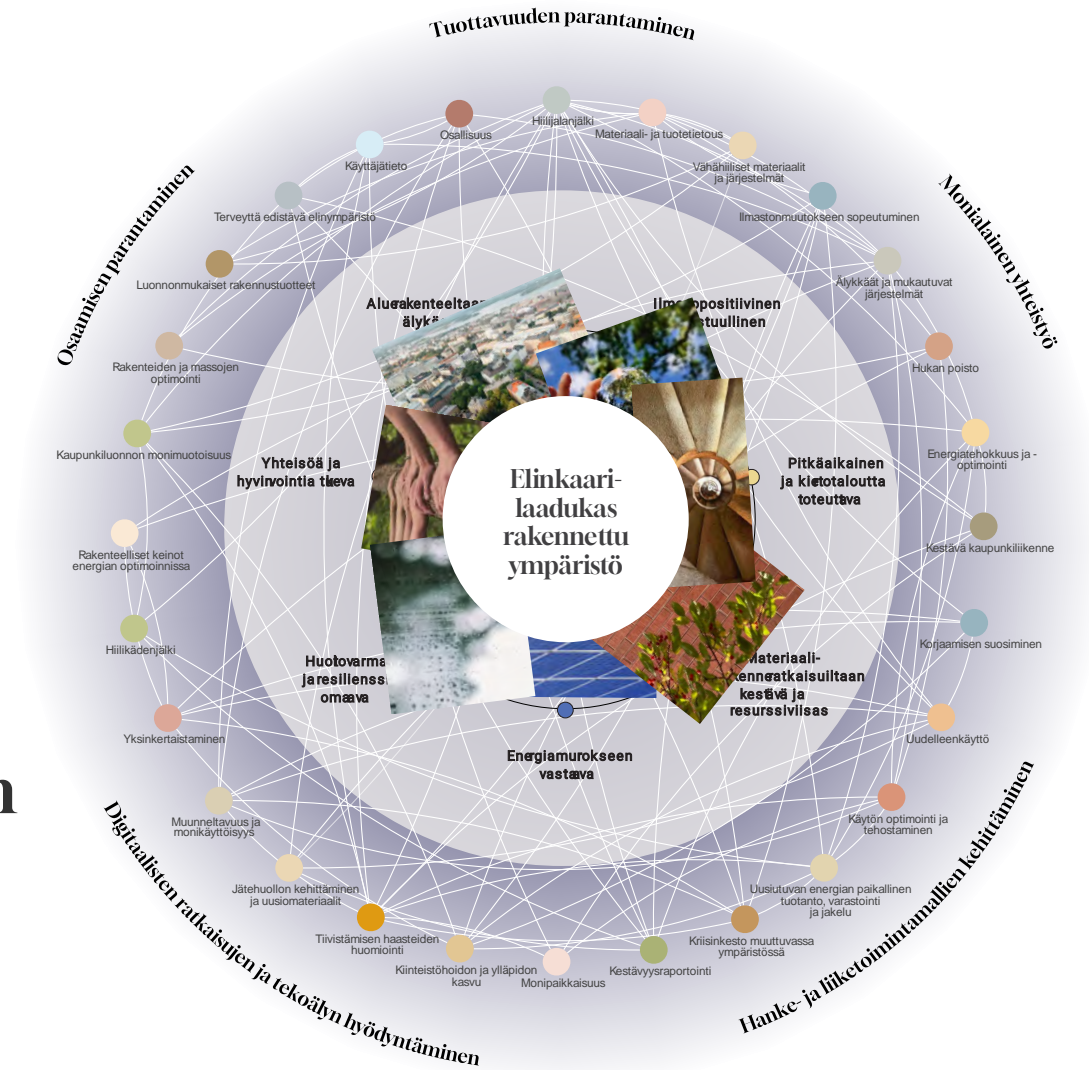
Tuottavuuden parantaminen

Monialainen yhteistyö

Hanke- ja liiketoimintamallien kehittäminen

Digitaalisten ratkaisujen ja tekoälyn hyödyntäminen

Osaamisen parantaminen

Osallisuus
Hiilijalanjälki
Materiaali- ja tuotetietous
Vähähiiliset materiaalit ja järjestelmät
Ilmastonmuutokseen sopeutuminen
Älykkäät ja mukautuvat järjestelmät
Hukan poisto
Energiatehokkuus ja -optimointi
Kestävä kaupunkiliikenne
Korjaamisen suosiminen
Uudelleenkäyttö
Käytön optimointi ja tehostaminen
Uusiutuvan energian paikallinen tuotanto, varastointi ja jakelu
Kriisinkesto muuttuvassa ympäristössä
Kestävyysraportointi
Monipaikkaisuus
Kiinteistöhoidon ja ylläpidon kasvu
Tiivistämisen haasteiden huomiointi
Jätehuollon kehittäminen ja uusiomateriaalit
Muunneltavuus ja monikäyttöisyys
Yksinkertaistaminen
Hiilikädenjälki
Rakenteelliset keinot energian optimoinnissa
Kaupunkiluonnon monimuotoisuus
Rakenteiden ja massojen optimointi
Luonnonmukaiset rakennustuotteet
Terveyttä edistävä elinympäristö
Käyttäjätieto

Aluerakenteeltaan älyk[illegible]
Ilm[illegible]positiivinen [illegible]tuullinen
Pitkäaikainen ja kiertotaloutta toteuttava
Materiaali- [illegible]ratkaisuiltaan kestävä ja resurssiviisas
Energiamurokseen vastaava
Huoltovarma ja resilienss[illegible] omaava
Yhteisöä ja hyvinvointia tukeva

Elinkaari-laadukas rakennettu ympäristö

n